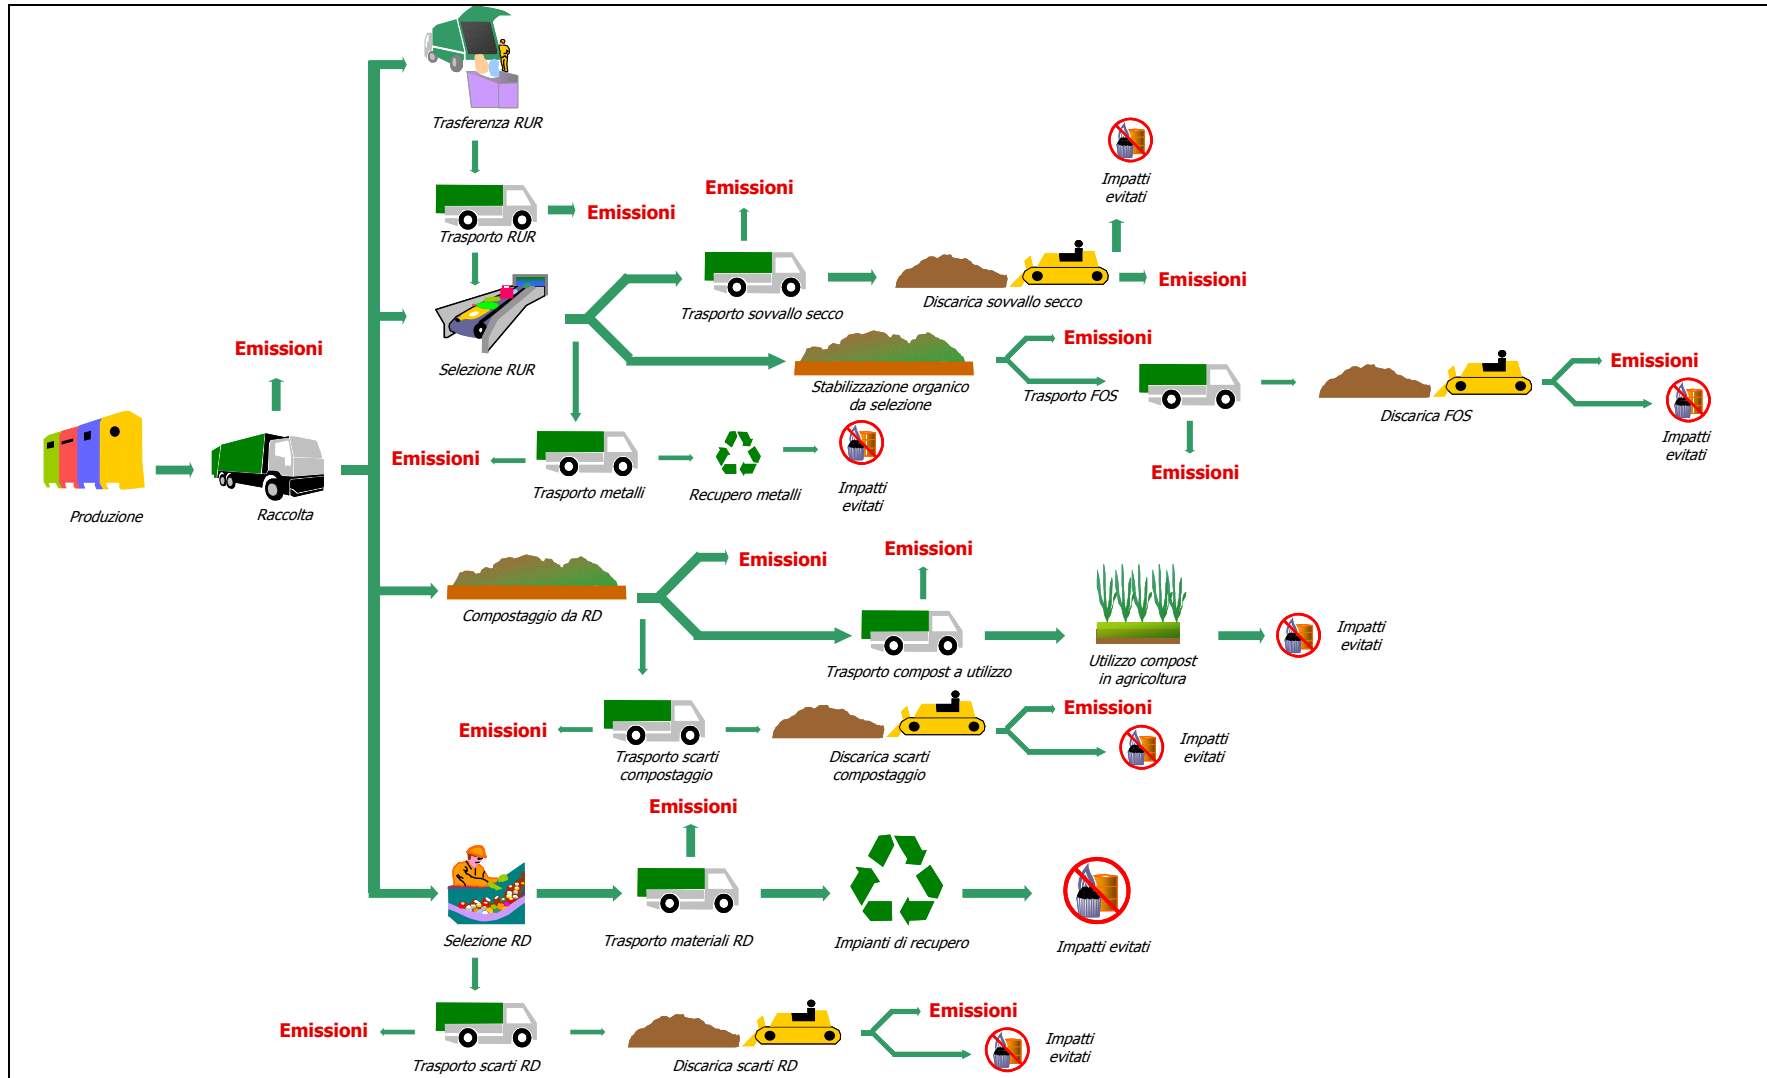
Trasferenza RUR

Trasporto RUR

Emissioni

Emissioni

Impatti evitati

Trasporto sovvallo secco

Discarica sovvallo secco

Emissioni

Selezione RUR

Emissioni

Stabilizzazione organico da selezione

Trasporto FOS

Emissioni

Discarica FOS

Impatti evitati

Emissioni

Emissioni

Trasporto metalli

Recupero metalli

Impatti evitati

Emissioni

Produzione

Raccolta

Emissioni

Emissioni

Compostaggio da RD

Trasporto compost a utilizzo

Utilizzo compost in agricoltura

Impatti evitati

Emissioni

Trasporto scarti compostaggio

Discarica scarti compostaggio

Emissioni

Impatti evitati

Emissioni

Selezione RD

Trasporto materiali RD

Impianti di recupero

Impatti evitati

Emissioni

Trasporto scarti RD

Discarica scarti RD

Emissioni

Impatti evitati